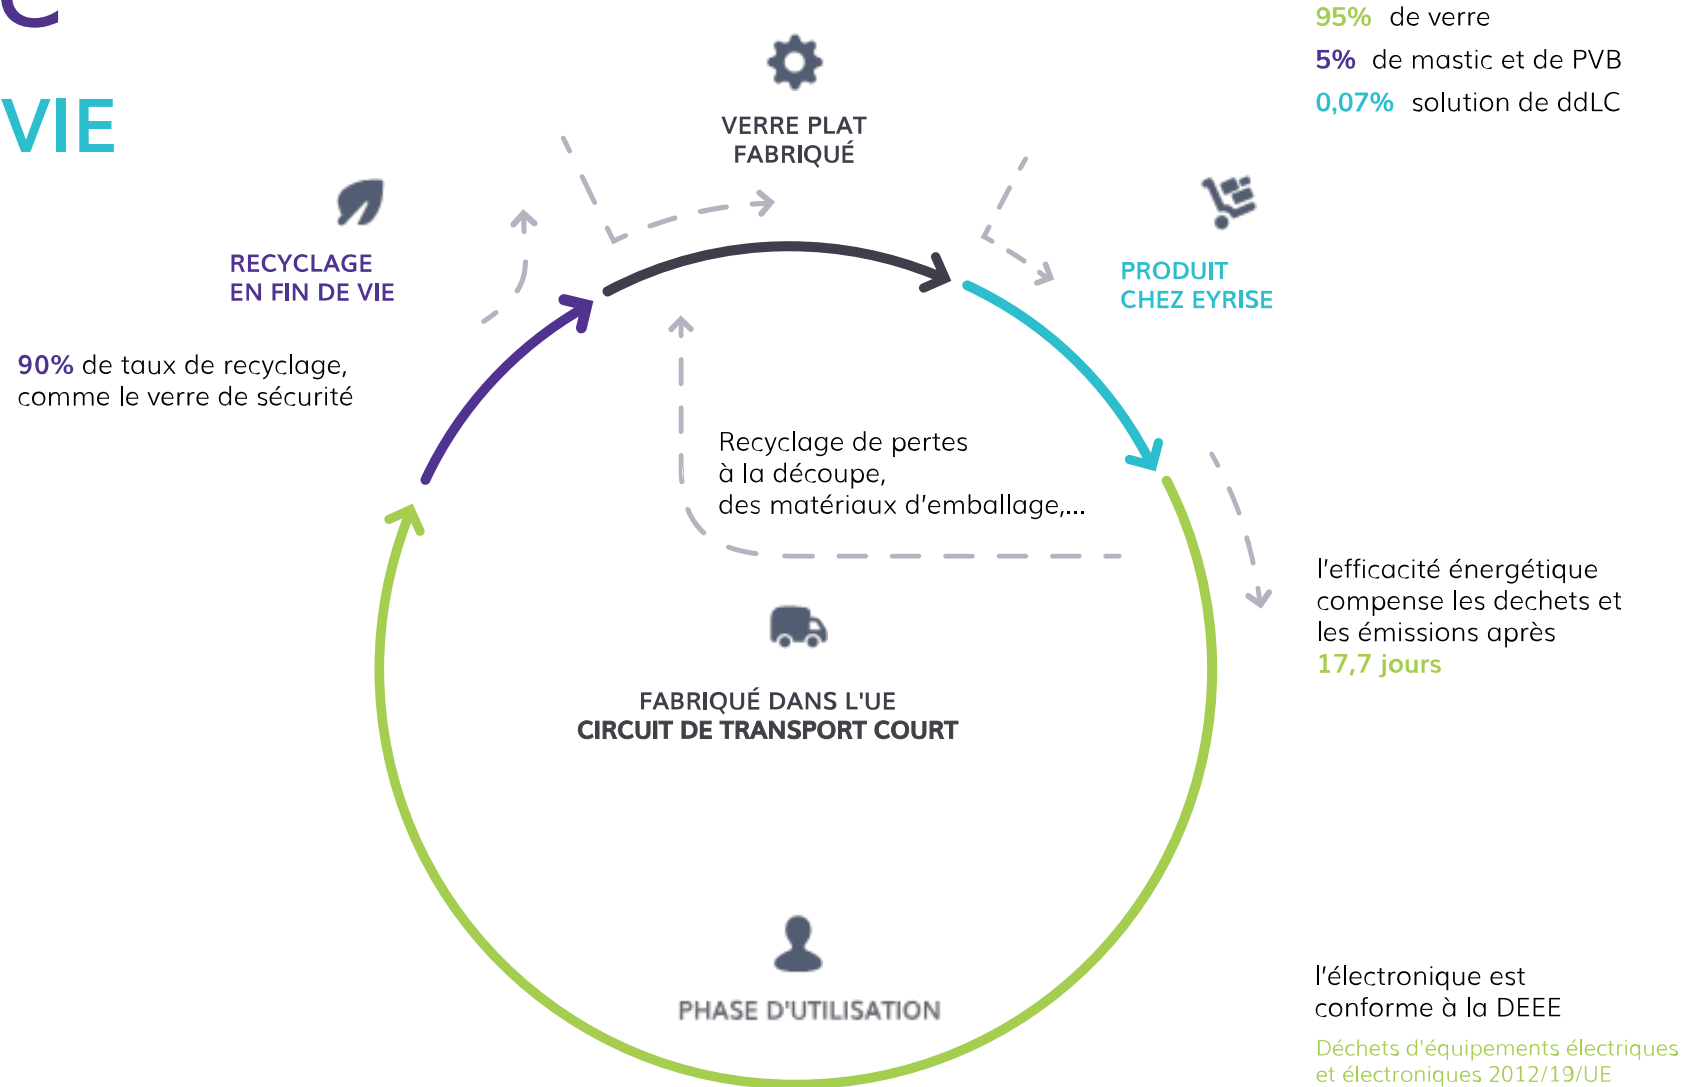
VIE

95% de verre
5% de mastic et de PVB
0,07% solution de ddLC

VERRE PLAT FABRIQUÉ

RECYCLAGE EN FIN DE VIE

PRODUIT CHEZ EYRISE

90% de taux de recyclage, comme le verre de sécurité

Recyclage de pertes à la découpe, des matériaux d'emballage,...

l'efficacité énergétique compense les dechets et les émissions après 17,7 jours

FABRIQUÉ DANS L'UE
CIRCUIT DE TRANSPORT COURT

PHASE D'UTILISATION

l'électronique est conforme à la DEEE
Déchets d'équipements électriques et électroniques 2012/19/UE